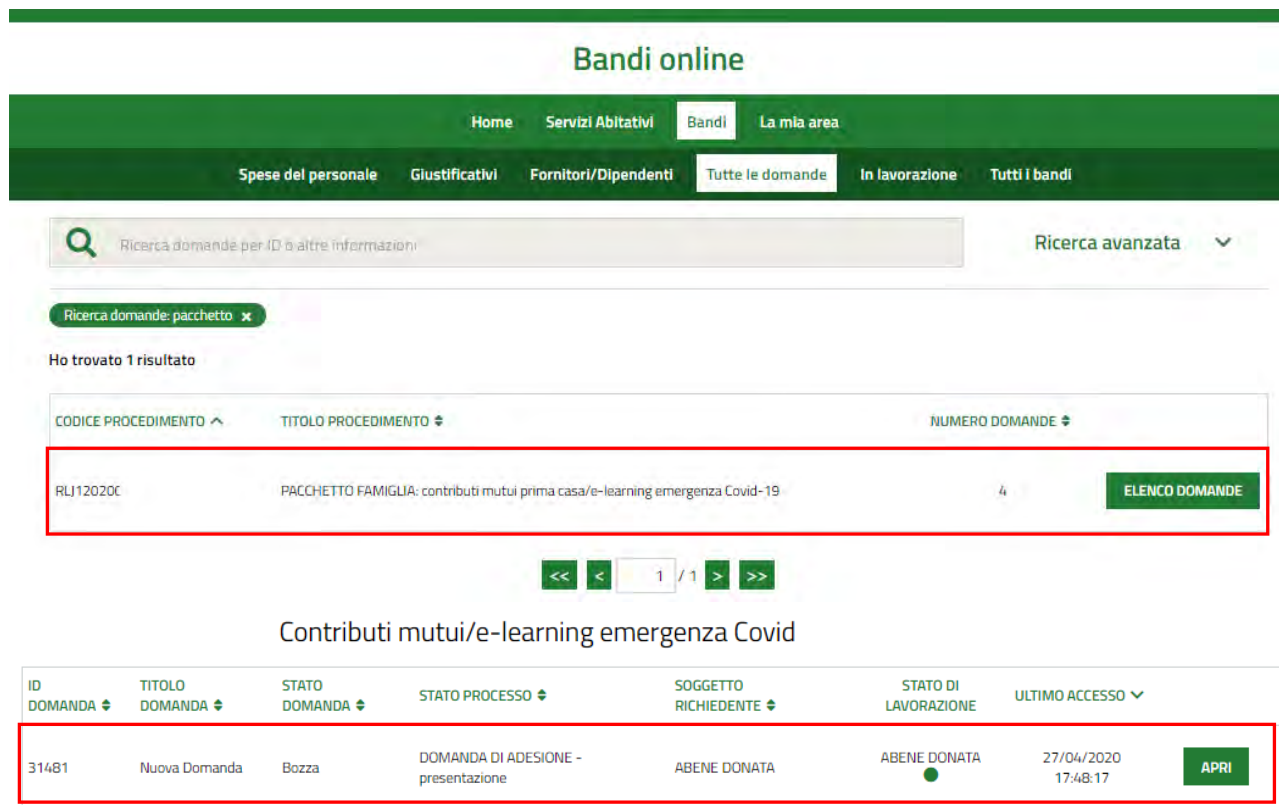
Bandi online

Home Servizi Abitativi Bandi La mia area

Spese del personale Giustificativi Fornitori/Dipendenti Tutte le domande In lavorazione Tutti i bandi

Ricerca domande per ID o altre informazioni

Ricerca avanzata

Ricerca domande: pacchetto ×

Ho trovato 1 risultato

| CODICE PROCEDIMENTO | TITOLO PROCEDIMENTO | NUMERO DOMANDE | |
|---|---|---|---|
| RLJ12020C | PACCHETTO FAMIGLIA: contributi mutui prima casa/e-learning emergenza Covid-19 | 4 | ELENCO DOMANDE |

<< < 1 / 1 > >>

Contributi mutui/e-learning emergenza Covid

| ID DOMANDA | TITOLO DOMANDA | STATO DOMANDA | STATO PROCESSO | SOGGETTO RICHIEDENTE | STATO DI LAVORAZIONE | ULTIMO ACCESSO | |
|---|---|---|---|---|---|---|---|
| 31481 | Nuova Domanda | Bozza | DOMANDA DI ADESIONE - presentazione | ABENE DONATA | ABENE DONATA | 27/04/2020 17:48:17 | APRI |